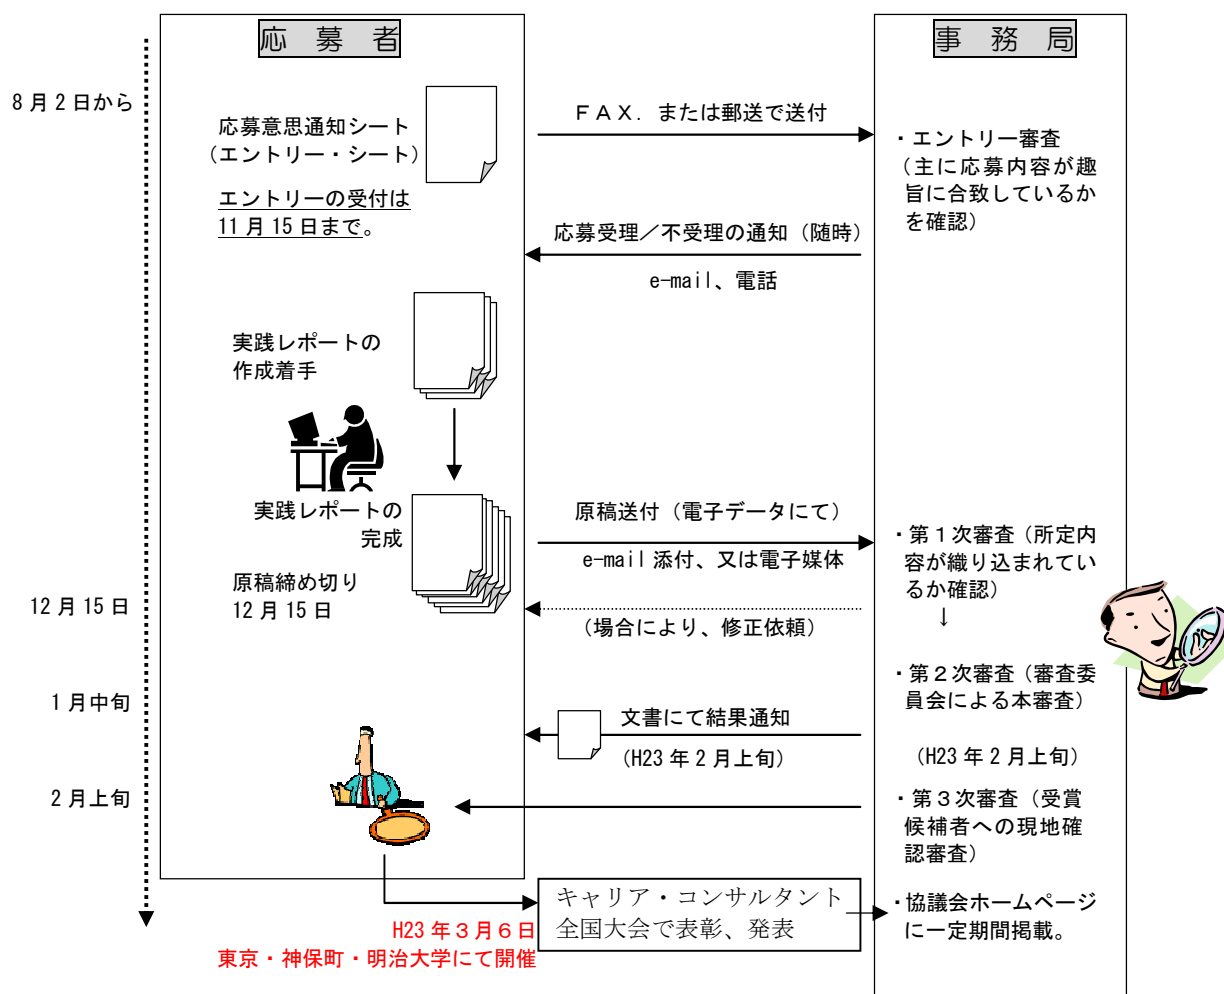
応募者

事務局

8月2日から

応募意思通知シート
（エントリー・シート）

エントリーの受付は
11月15日まで。

ＦＡＸ．または郵送で送付

・エントリー審査
（主に応募内容が趣旨に合致しているかを確認）

応募受理／不受理の通知（随時）

e-mail、電話

実践レポートの
作成着手

実践レポートの
完成

原稿締め切り
12月15日

原稿送付（電子データにて）

e-mail添付、又は電子媒体

・第１次審査（所定内容が織り込まれているか確認）

↓

12月15日

（場合により、修正依頼）

1月中旬

・第２次審査（審査委員会による本審査）

文書にて結果通知

（H23年２月上旬）

（H23年２月上旬）

2月上旬

・第３次審査（受賞候補者への現地確認審査）

キャリア・コンサルタント
全国大会で表彰、発表

・協議会ホームページに一定期間掲載。

H23年３月６日
東京・神保町・明治大学にて開催